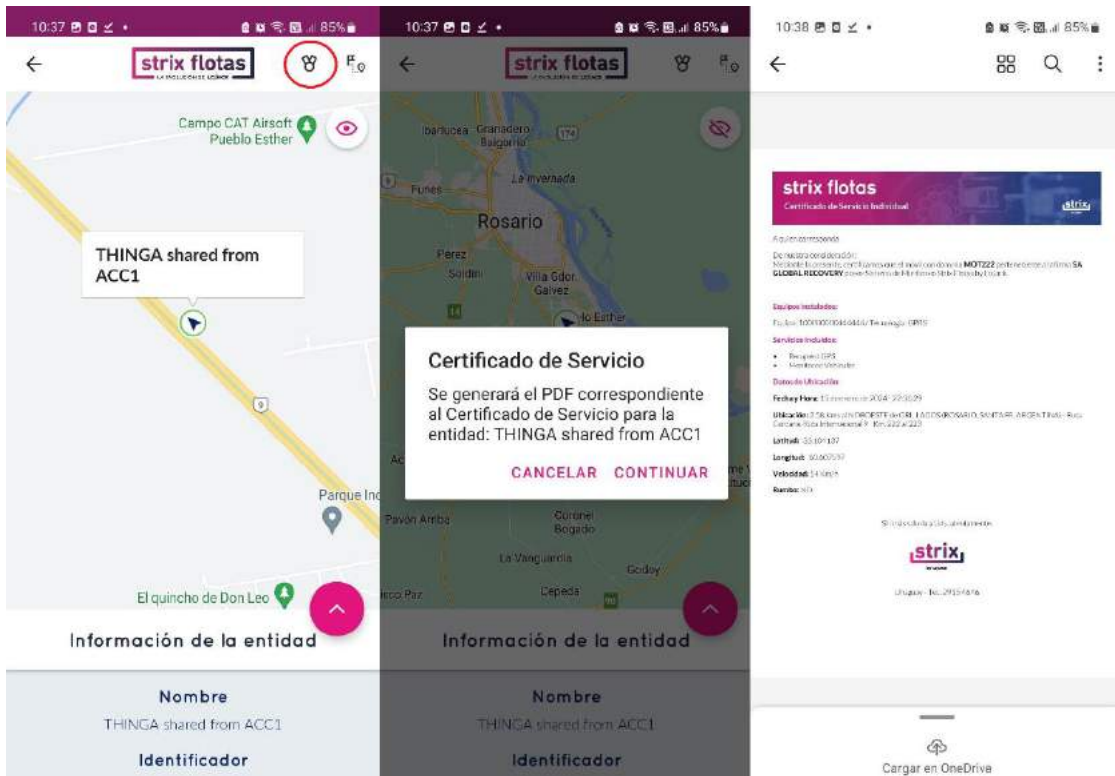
10:37 85%

strix flotas

Campo CAT Airsoft Pueblo Esther

THINGA shared from ACC1

9

Parque Inc

El quincho de Don Leo

Información de la entidad

Nombre

THINGA shared from ACC1

Identificador

10:37 85%

strix flotas

Ibarlucea Granadero Baigorria

174

Funes

La Invernada

Rosario

Perez

Soldini

Villa Gdor. Galvez

lo Esther

Certificado de Servicio

Se generará el PDF correspondiente al Certificado de Servicio para la entidad: THINGA shared from ACC1

CANCELAR CONTINUAR

Pavón Arriba

Coronel Bogado

La Vanguardia

Godoy

Cepeda

Información de la entidad

Nombre

THINGA shared from ACC1

Identificador

10:38 85%

strix flotas

Certificado de Servicio Individual

strix

A quien corresponda

De nuestra consideración:
Mediante la presente, certificamos que el móvil con dominio MOT222 perteneciente a la firma SA GLOBAL RECOVERY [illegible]

Equipos instalados:

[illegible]

Servicios incluidos:

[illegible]
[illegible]

Datos de Ubicación

Fecha y Hora: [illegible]

Ubicación: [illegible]

Latitud: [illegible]

Longitud: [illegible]

Velocidad: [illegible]

Rumbo: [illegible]

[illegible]

strix

Uruguay - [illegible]

Cargar en OneDrive